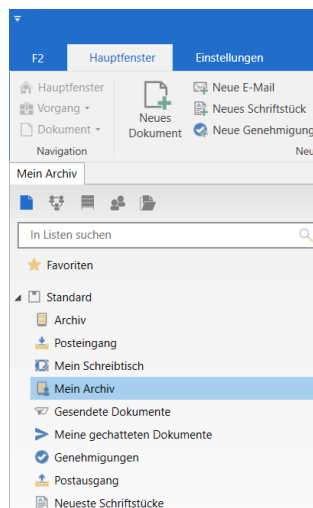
F2
Hauptfenster
Einstellungen

Hauptfenster
Vorgang
Dokument
Navigation

Neues Dokument

Neue E-Mail
Neues Schriftstück
Neue Genehmigung
Neu

Mein Archiv

In Listen suchen

Favoriten

Standard
Archiv
Posteingang
Mein Schreibtisch
Mein Archiv
Gesendete Dokumente
Meine gechatteten Dokumente
Genehmigungen
Postausgang
Neueste Schriftstücke